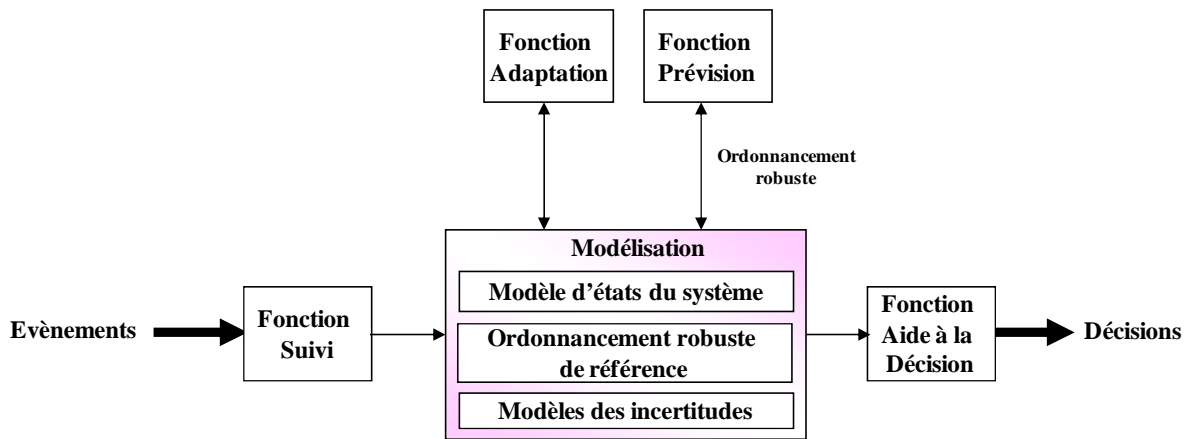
Fonction Adaptation

Fonction Prévision

Ordonnancement robuste

Modélisation

Modèle d'états du système

Ordonnancement robuste de référence

Modèles des incertitudes

Evènements

Fonction Suivi

Fonction Aide à la Décision

Décisions